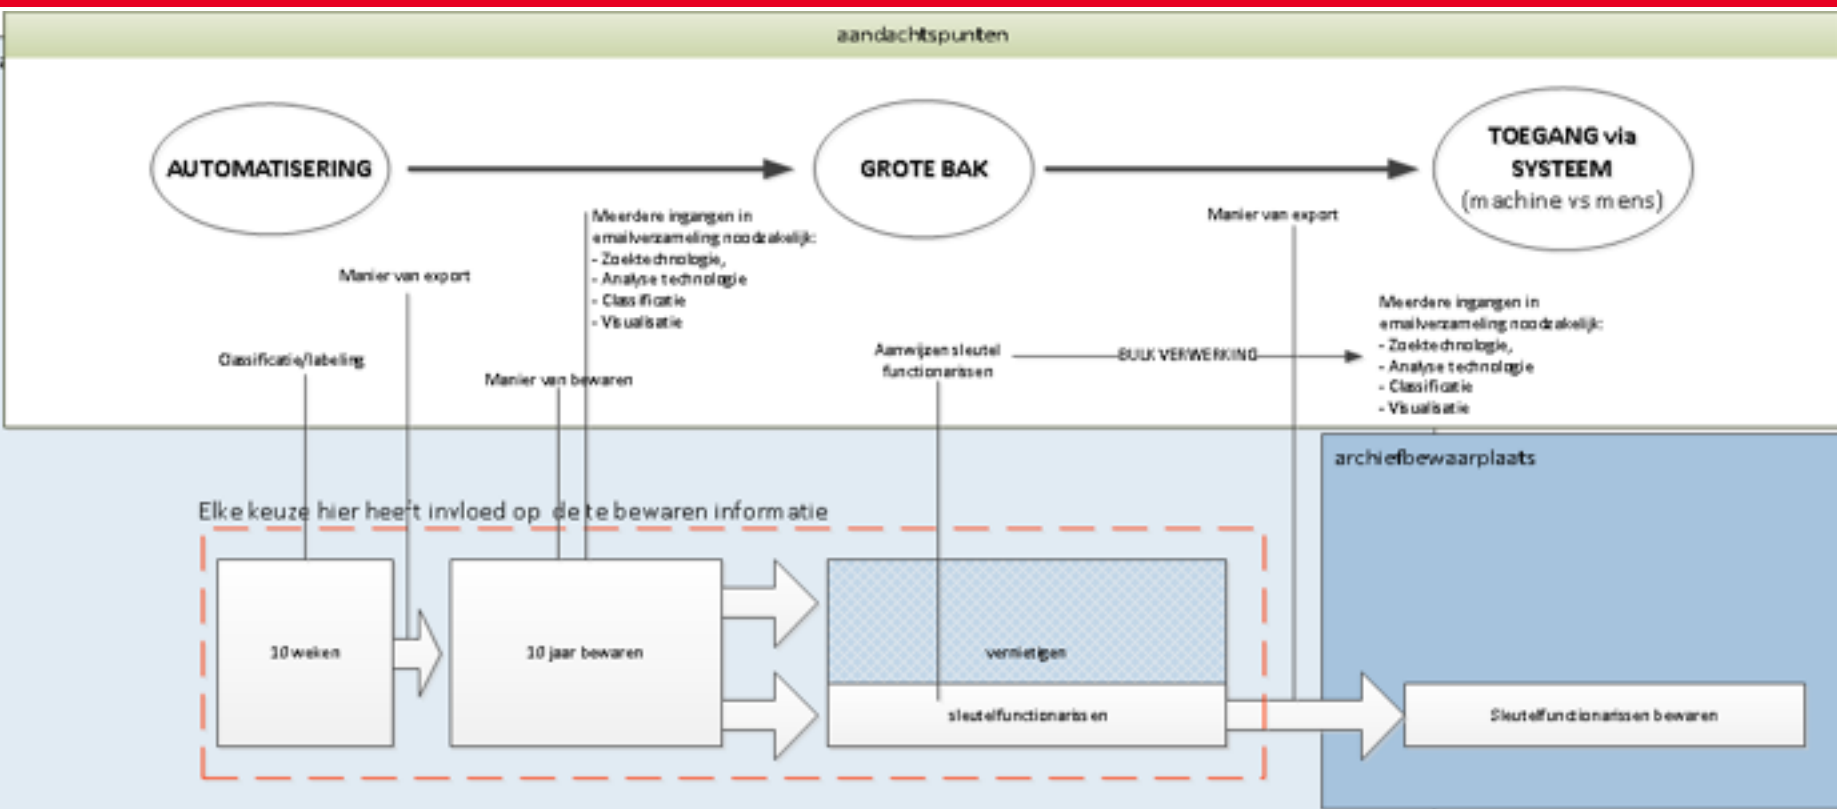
aandachtspunten

AUTOMATISERING

GROTE BAK

TOEGANG via SYSTEEM (machine vs mens)

Meerdere ingangen in emailverzameling noodzakelijk:
- Zoektechnologie,
- Analyse technologie
- Classificatie
- Visualisatie

Manier van export

Manier van export

Classificatie/labeling

Manier van bewaren

Aanwijzen sleutel functionarissen

BULK VERWERKING

Meerdere ingangen in emailverzameling noodzakelijk:
- Zoektechnologie,
- Analyse technologie
- Classificatie
- Visualisatie

archiefbewaarplaats

Elke keuze hier heeft invloed op de te bewaren informatie

10 weken

10 jaar bewaren

vernietigen

sleutelfunctionarissen

Sleutelfunctionarissen bewaren